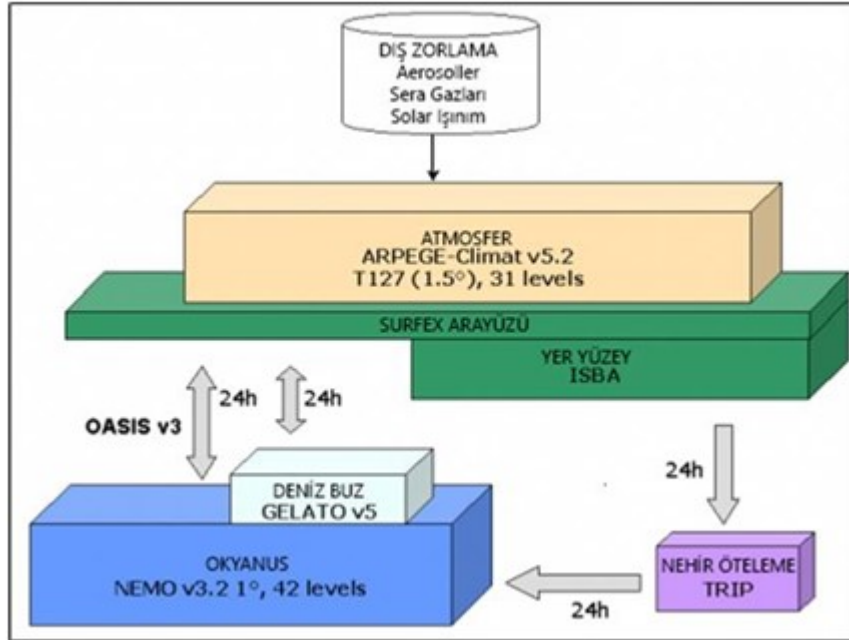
DIŞ ZORLAMA
Aerosoller
Sera Gazları
Solar Işınım

ATMOSFER
ARPEGE-Climat v5.2
T127 (1.5°), 31 levels

SURFEX ARAYÜZÜ

YER YÜZEY
ISBA

24h

24h

OASIS v3

24h

DENİZ BUZ
GELATO v5

OKYANUS
NEMO v3.2 1°, 42 levels

NEHİR ÖTELEME
TRIP

24h